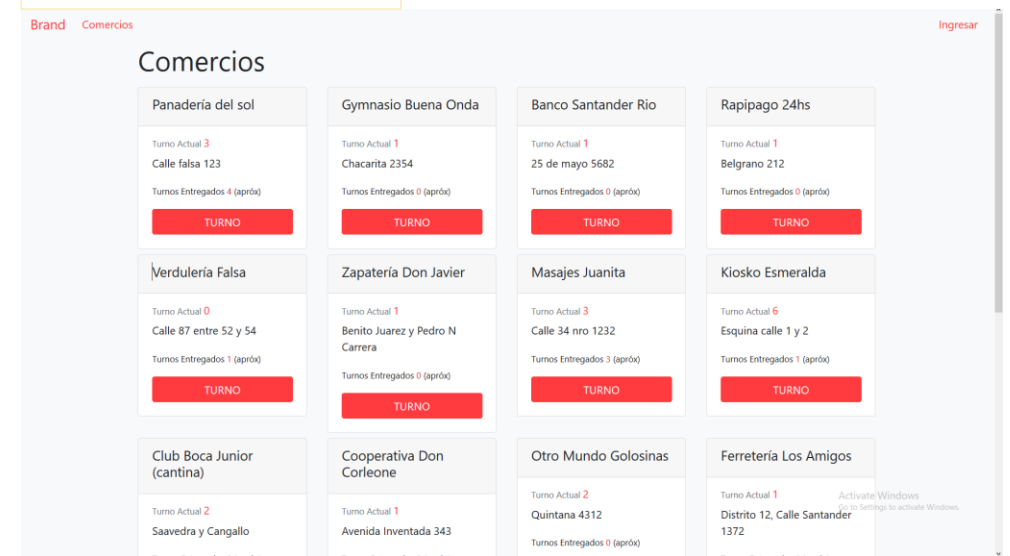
Brand Comercios Ingresar

Comercios

Panadería del sol

Turno Actual 3

Calle falsa 123

Turnos Entregados 4 (apróx)

TURNO

Gymnasio Buena Onda

Turno Actual 1

Chacarita 2354

Turnos Entregados 0 (apróx)

TURNO

Banco Santander Rio

Turno Actual 1

25 de mayo 5682

Turnos Entregados 0 (apróx)

TURNO

Rapipago 24hs

Turno Actual 1

Belgrano 212

Turnos Entregados 0 (apróx)

TURNO

Verdulería Falsa

Turno Actual 0

Calle 87 entre 52 y 54

Turnos Entregados 1 (apróx)

TURNO

Zapatería Don Javier

Turno Actual 1

Benito Juarez y Pedro N Carrera

Turnos Entregados 0 (apróx)

TURNO

Masajes Juanita

Turno Actual 3

Calle 34 nro 1232

Turnos Entregados 3 (apróx)

TURNO

Kiosko Esmeralda

Turno Actual 6

Esquina calle 1 y 2

Turnos Entregados 1 (apróx)

TURNO

Club Boca Junior (cantina)

Turno Actual 2

Saavedra y Cangallo

Cooperativa Don Corleone

Turno Actual 1

Avenida Inventada 343

Otro Mundo Golosinas

Turno Actual 2

Quintana 4312

Turnos Entregados 0 (apróx)

Ferretería Los Amigos

Turno Actual 1

Distrito 12, Calle Santander 1372

Activate Windows
Go to Settings to activate Windows.